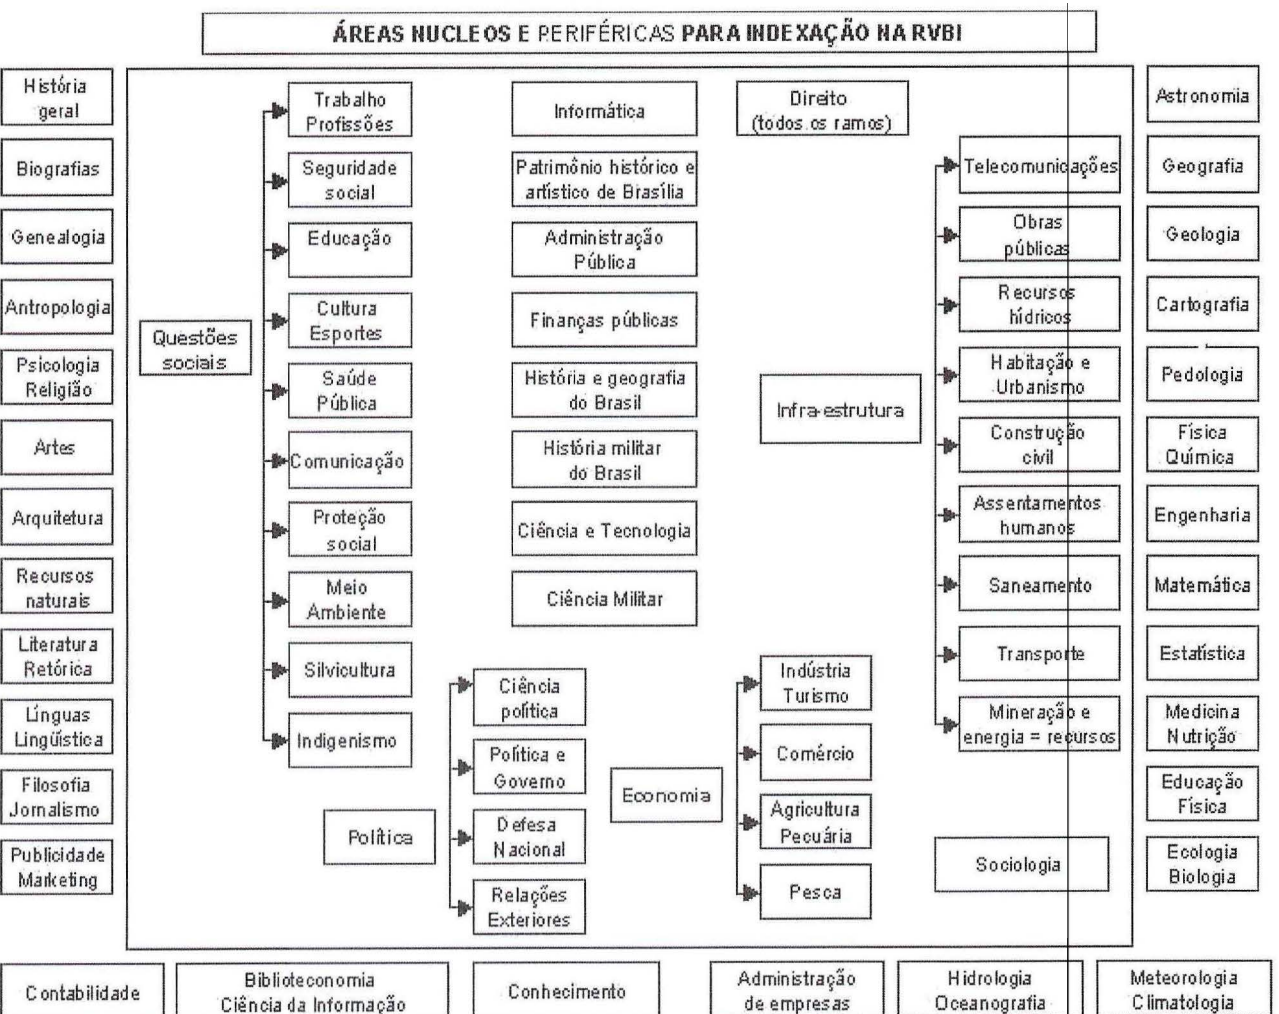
ÁREAS NUCLEOS E PERIFÉRICAS PARA INDEXAÇÃO NA RVBI

História geral

Biografias

Genealogia

Antropologia

Psicologia Religião

Artes

Arquitetura

Recursos naturais

Literatura Retórica

Línguas Lingüística

Filosofia Jornalismo

Publicidade Marketing

Questões sociais

Trabalho Profissões

Seguridade social

Educação

Cultura Esportes

Saúde Pública

Comunicação

Proteção social

Meio Ambiente

Silvicultura

Indigenismo

Informática

Patrimônio histórico e artístico de Brasília

Administração Pública

Finanças públicas

História e geografia do Brasil

História militar do Brasil

Ciência e Tecnologia

Ciência Militar

Direito (todos os ramos)

Infra-estrutura

Telecomunicações

Obras públicas

Recursos hídricos

Habitação e Urbanismo

Construção civil

Assentamentos humanos

Saneamento

Transporte

Mineração e energia = recursos

Política

Ciência política

Política e Governo

Defesa Nacional

Relações Exteriores

Economia

Indústria Turismo

Comércio

Agricultura Pecuária

Pesca

Sociologia

Astronomia

Geografia

Geologia

Cartografia

Pedologia

Física Química

Engenharia

Matemática

Estatística

Medicina Nutrição

Educação Física

Ecologia Biologia

Contabilidade

Biblioteconomia Ciência da Informação

Conhecimento

Administração de empresas

Hidrologia Oceanografia

Meteorologia Climatologia